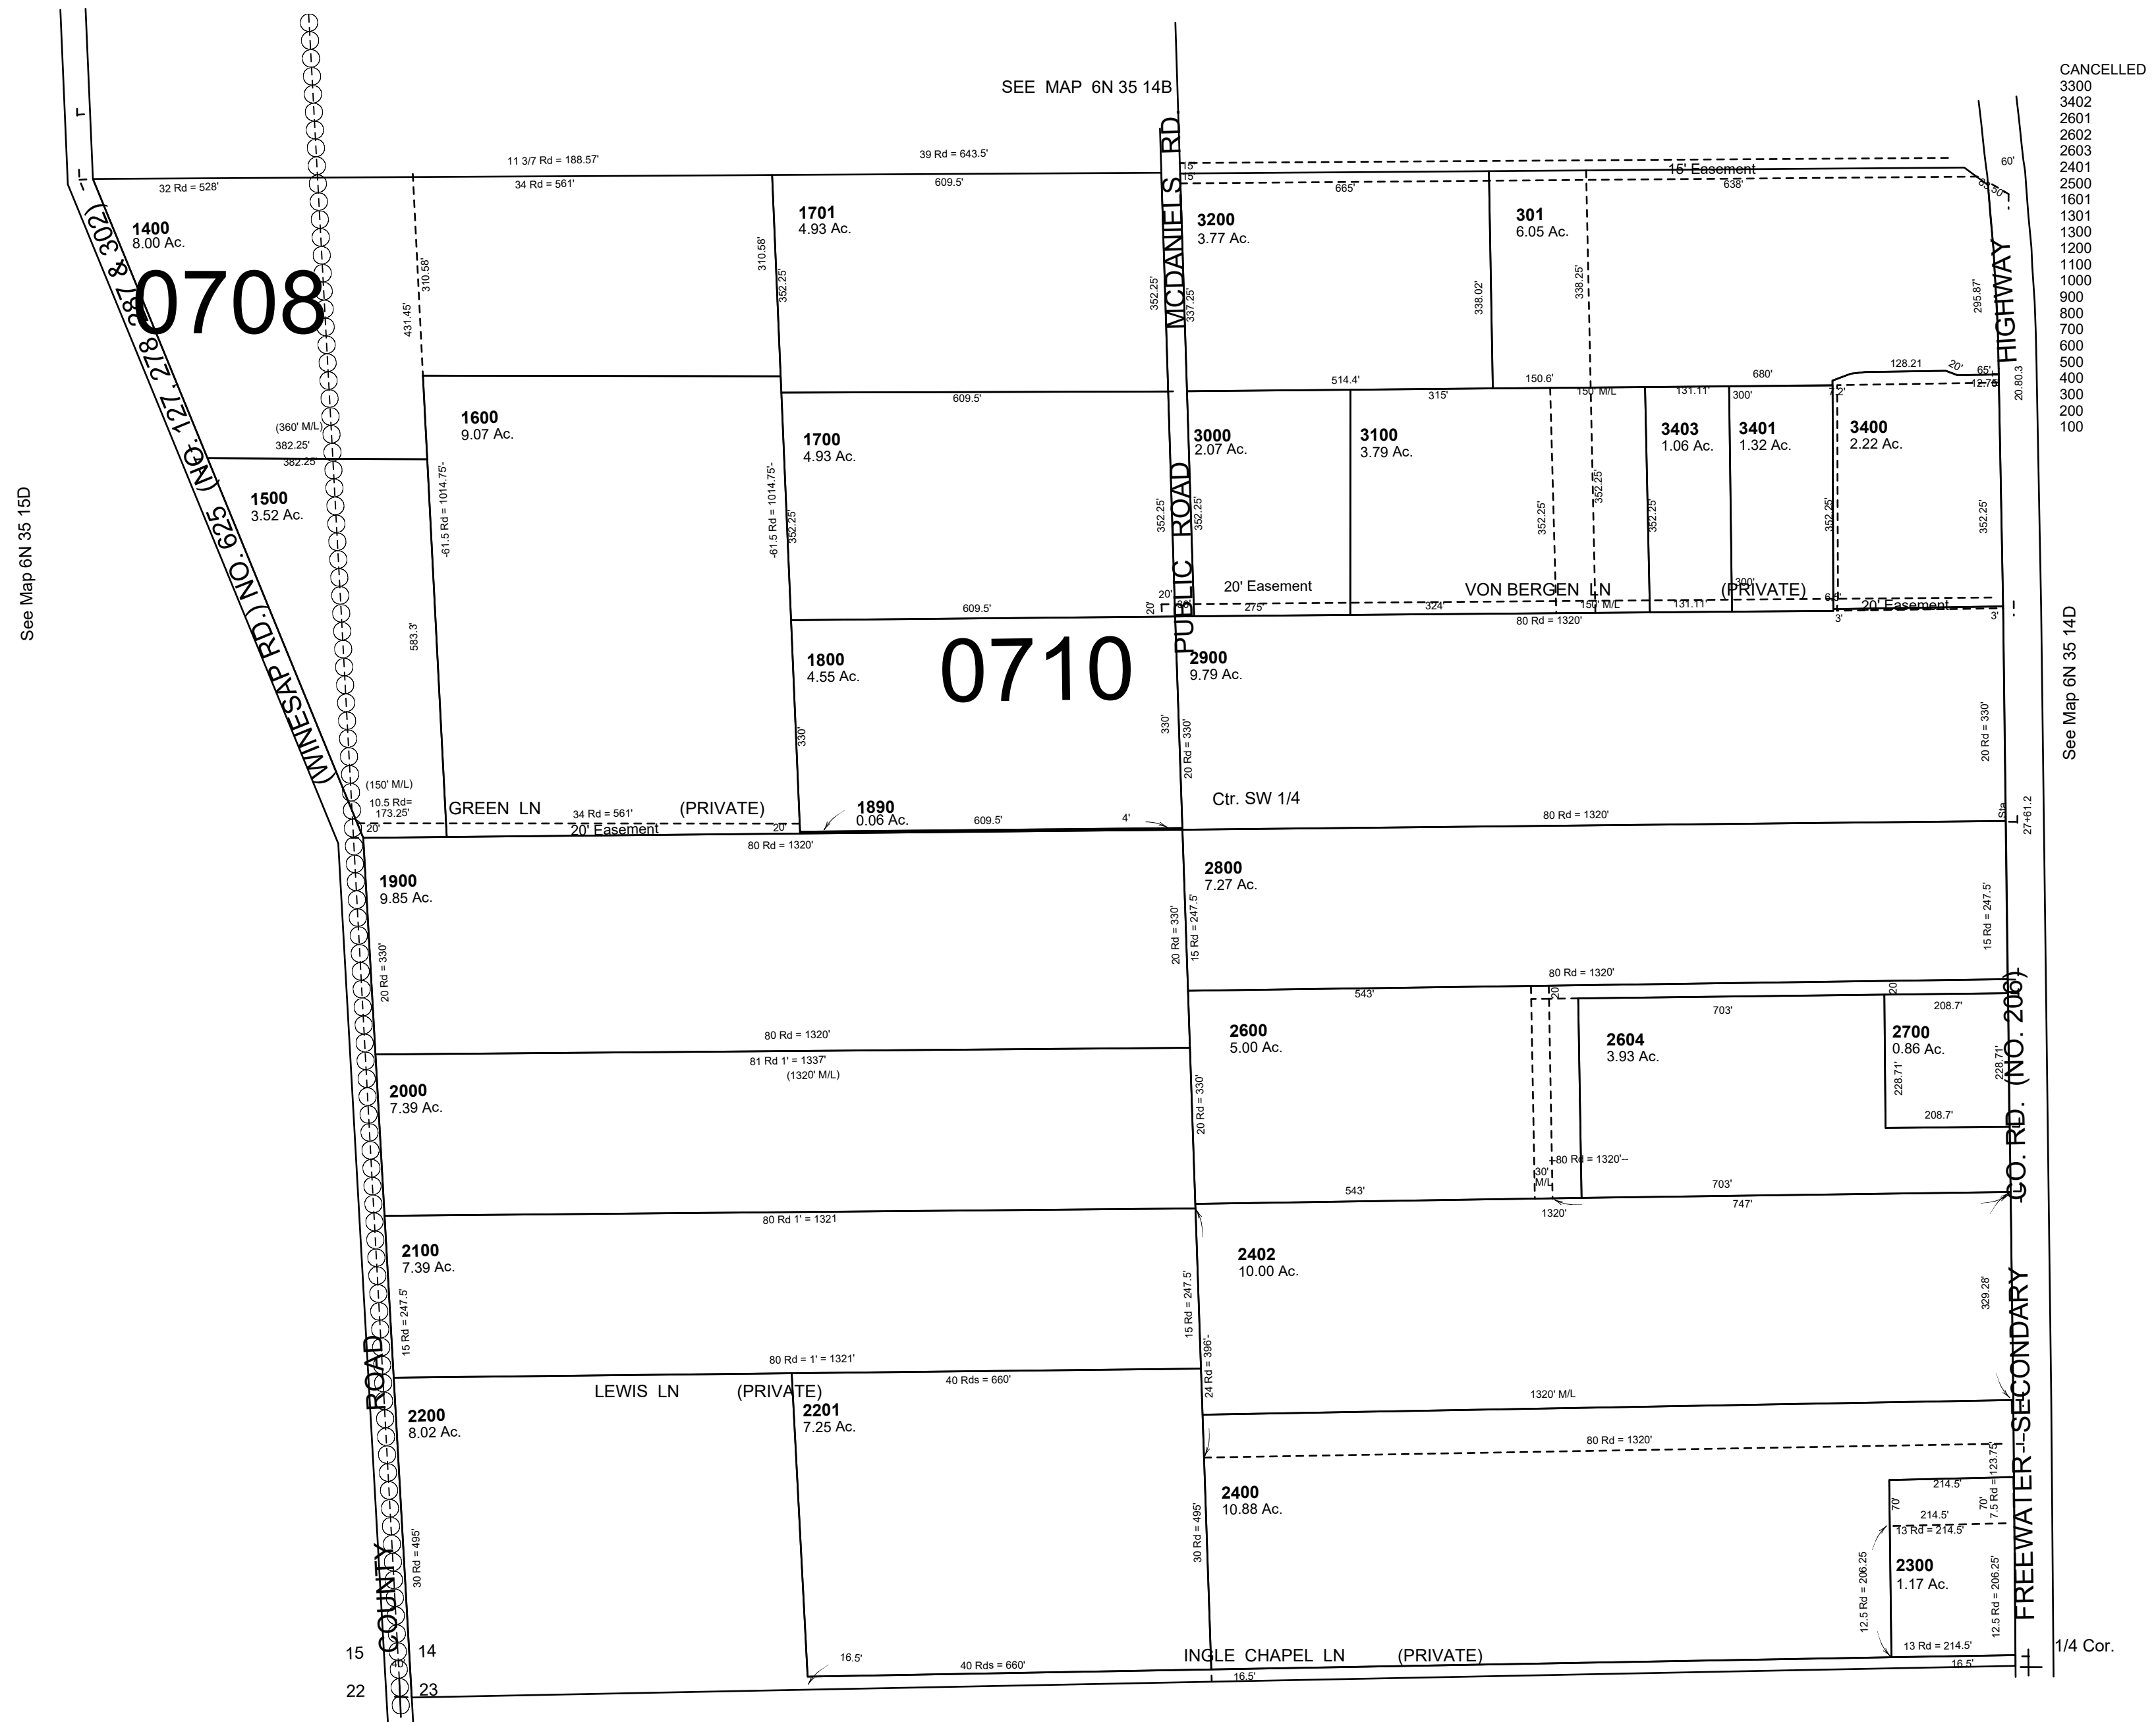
SEE MAP 6N 35 14B

CANCELLED
3300
3402
2601
2602
2603
2401
2500
1601
1301
1300
1200
1100
1000
900
800
700
600
500
400
300
200
100

See Map 6N 35 15D

See Map 6N 35 14D

0708

0710

COUNTY ROAD (WINESAP RD.) NO. 625 (NO. 127, 278, 287 & 302)

MCDANIELS RD. PUBLIC ROAD

FREEWATER - SECONDARY HIGHWAY

CO. RD. (NO. 206)

11 3/7 Rd = 188.57'
39 Rd = 643.5'
32 Rd = 528'
34 Rd = 561'
609.5'
15' Easement
665'
638'
60'

1400
8.00 Ac.

1701
4.93 Ac.

3200
3.77 Ac.

301
6.05 Ac.

310.58'
431.45'
310.58'
352.25'
352.25'
337.25'
338.02'
338.25'
295.87'

1600
9.07 Ac.

1700
4.93 Ac.

514.4'
150.6'
680'
128.21
20'
65'
12.75
20.80.3
609.5'
315'
150' M/L
131.11'
300'

(360' M/L)
382.25'
382.25'

3000
2.07 Ac.

3100
3.79 Ac.

3403
1.06 Ac.

3401
1.32 Ac.

3400
2.22 Ac.

1500
3.52 Ac.

-61.5 Rd = 1014.75'-
-61.5 Rd = 1014.75'-
352.25'

20' Easement
VON BERGEN LN (PRIVATE)
20' Easement
609.5'
275'
324'
150' M/L
131.11'
300'
80 Rd = 1320'
583.3'

1800
4.55 Ac.

2900
9.79 Ac.

330'
330'
20 Rd = 330'
20 Rd = 330'

(150' M/L)
10.5 Rd= 173.25'
GREEN LN (PRIVATE)
34 Rd = 561'
20' Easement

1890
0.06 Ac.
609.5'
4'

Ctr. SW 1/4
80 Rd = 1320'
Sta 27+61.2
80 Rd = 1320'

1900
9.85 Ac.

2800
7.27 Ac.

20 Rd = 330'
20 Rd = 330'
15 Rd = 247.5'
15 Rd = 247.5'
80 Rd = 1320'
543'
703'
208.7'

2600
5.00 Ac.

2604
3.93 Ac.

2700
0.86 Ac.

80 Rd = 1320'
81 Rd 1' = 1337'
(1320' M/L)
228.71'
228.71'
208.7'

2000
7.39 Ac.

20 Rd = 330'
80 Rd = 1320'
30' M/L
543'
703'
1320'
747'
80 Rd 1' = 1321

2100
7.39 Ac.

2402
10.00 Ac.

15 Rd = 247.5'
15 Rd = 247.5'
329.28'
80 Rd = 1' = 1321'
LEWIS LN (PRIVATE)
40 Rds = 660'
24 Rd = 396'
1320' M/L

2200
8.02 Ac.

2201
7.25 Ac.

80 Rd = 1320'

2400
10.88 Ac.

214.5'
70'
214.5'
13 Rd = 214.5'
7.5 Rd = 123.75'

2300
1.17 Ac.

30 Rd = 495'
30 Rd = 495'
12.5 Rd = 206.25
12.5 Rd = 206.25'
13 Rd = 214.5'

15 14
22 23
16.5'
40 Rds = 660'
INGLE CHAPEL LN (PRIVATE)
16.5'
16.5'
1/4 Cor.